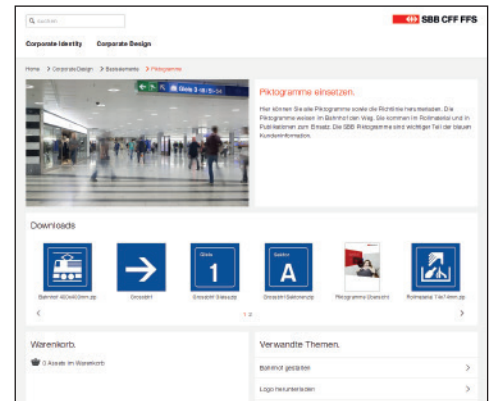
Q suchen

SBB CFF FFS

Corporate Identity Corporate Design

Home > Corporate Design > Basiselemente > Piktogramme

Gleis 3-6

Piktogramme einsetzen.

Hier können Sie alle Piktogramme sowie die Richtlinie herunterladen. Die Piktogramme weisen im Bahnhof den Weg. Sie kommen im Rollmaterial und in Publikationen zum Einsatz. Die SBB Piktogramme sind wichtiger Teil der blauen Kundeninformation.

Downloads

Gleis 1

Sektor A

Bahnhof 400x400mm.zip

Direktion.zip

Gleisziffer Gleiszahl.zip

Gleisziffer Sektorenzip

Piktogramme Übersicht

Rollmaterial 74x74mm.zip

< 1 2 >

Warenkorb.

0 Assets im Warenkorb

Verwandte Themen.

Bahnhof gestalten >

Logo herunterladen >